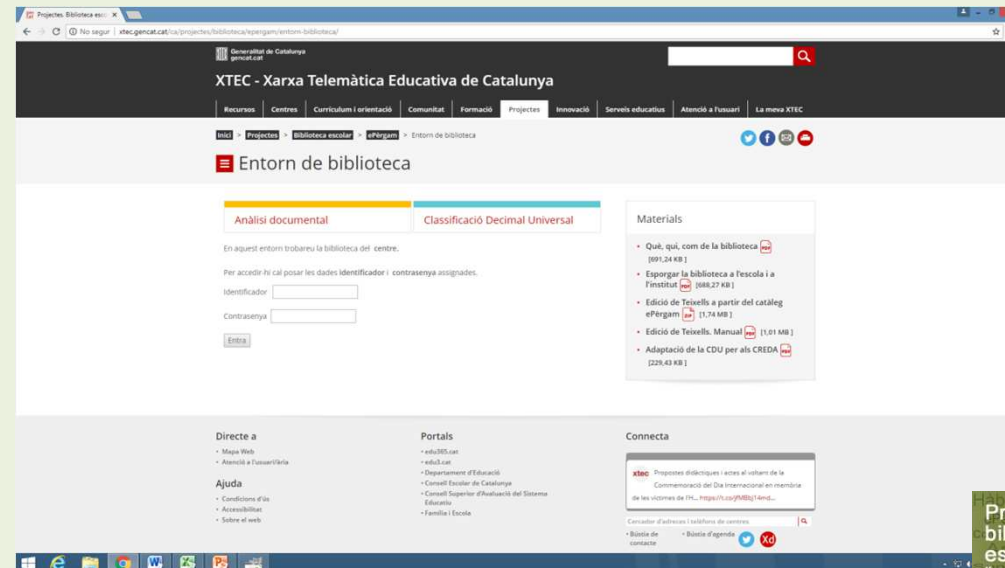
Projectes. Biblioteca esc ×

No segur | xtec.gencat.cat/ca/projectes/biblioteca/epergam/entorn-biblioteca/

Generalitat de Catalunya
gencat.cat

XTEC - Xarxa Telemàtica Educativa de Catalunya

Recursos | Centres | Currículum i orientació | Comunitat | Formació | Projectes | Innovació | Serveis educatius | Atenció a l'usuari | La meva XTEC

Inici > Projectes > Biblioteca escolar > ePèrgam > Entorn de biblioteca

Entorn de biblioteca

Anàlisi documental

Classificació Decimal Universal

En aquest entorn trobareu la biblioteca del centre.

Per accedir-hi cal posar les dades identificador i contrasenya assignades.

Identificador

Contrasenya

Entra

Materials

• Què, qui, com de la biblioteca [691,24 KB]
• Esporgar la biblioteca a l'escola i a l'institut [688,27 KB]
• Edició de Teixells a partir del catàleg ePèrgam [1,74 MB]
• Edició de Teixells. Manual [1,01 MB]
• Adaptació de la CDU per als CREDA [229,43 KB]

Directe a
• Mapa Web
• Atenció a l'usuari/ària

Ajuda
• Condicions d'ús
• Accessibilitat
• Sobre el web

Portals
• edu365.cat
• edu3.cat
• Departament d'Educació
• Consell Escolar de Catalunya
• Consell Superior d'Avaluació del Sistema Educatiu
• Família i Escola

Connecta

xtec Propostes didàctiques i actes al voltant de la Commemoració del Dia Internacional en memòria de les víctimes de l'H... https://t.co/jMBbj14md...

Cercador d'adreces i telèfons de centres

• Bústia de contacte
• Bústia d'agenda

Pr
bi
es